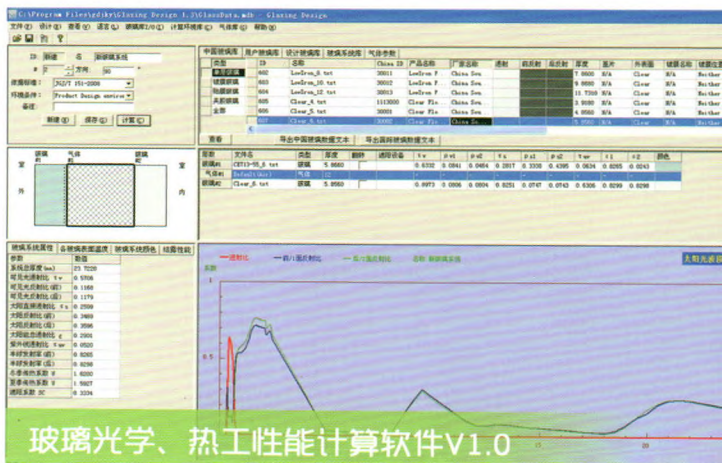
C:\Program Files\gdiky\Glazing Design 1.2\GlassData.mdb - Glazing Design

文件(F) 设计(D) 查看(V) 语言(L) 玻璃库I/O(I) 计算环境库(E) 气体库(G) 帮助(H)

ID 新建 名 新玻璃系统
方向 90
依据标准 JGJ/T 151-2008
环境条件 Product Design environ
备注
新建(N) 保存(S) 计算(C)

中国玻璃库 | 用户玻璃库 | 设计玻璃库 | 玻璃系统库 | 气体参数

| 类型 | ID | 名称 | 产品ID | 产品名称 | 厂家名称 | 透射 | 前反射 | 后反射 | 厚度 | 面片 | 外表面 | 镀膜名称 | 镀膜位置 |
|---|---|---|---|---|---|---|---|---|---|---|---|---|---|
| 单层玻璃 | 602 | LowIron_6.txt | 35011 | LowIron F | China Sou | | | | 7.8800 | N/A | Clear | N/A | Neither |
| 夹层玻璃 | 603 | LowIron_10.txt | 30012 | LowIron F | China Sou | | | | 9.8800 | N/A | Clear | N/A | Neither |
| 镀膜玻璃 | 604 | LowIron_12.txt | 30013 | LowIron F | China Sou | | | | 11.7350 | N/A | Clear | N/A | Neither |
| 夹胶玻璃 | 605 | Clear_4.txt | 1113000 | Clear Flo | China Sou | | | | 3.9180 | N/A | Clear | N/A | Neither |
| 全部 | 606 | Clear_5.txt | 30001 | Clear Flo | China Sou | | | | 4.8560 | N/A | Clear | N/A | Neither |
| | 607 | Clear_6.txt | 30002 | Clear Flo | China So | | | | 5.8560 | N/A | Clear | N/A | Neither |

查看 | 导出中国玻璃数据文本 | 导出国际玻璃数据文本

| 层数 | 文件名 | 名称 | 宽度 | 翻转 | 透明设备 | τv | ρv1 | ρv2 | τs | ρs1 | ρs2 | τuv | ε1 | ε2 | 颜色 |
|---|---|---|---|---|---|---|---|---|---|---|---|---|---|---|---|
| 玻璃#1 | CH7174-55.6.txt | 玻璃 | 5.8660 | | | 0.6332 | 0.0841 | 0.0464 | 0.2817 | 0.3320 | 0.4395 | 0.0624 | 0.8285 | 0.0243 | |
| 气层#1 | Default(Air) | 气体 | 12 | | | | | | | | | | | | |
| 玻璃#2 | Clear_6.txt | 玻璃 | 5.8560 | | | 0.8973 | 0.0806 | 0.0804 | 0.8251 | 0.0747 | 0.0743 | 0.6306 | 0.8299 | 0.8290 | |

室外 玻璃#1 气体#1 玻璃#2 室内

玻璃系统属性 | 各玻璃表面温度 | 玻璃系统颜色 | 结露性能

| 参数 | 数值 |
|---|---|
| 系统总厚度(mm) | 23.7020 |
| 可见光透射比 τv | 0.5704 |
| 可见光反射比(前) | 0.1168 |
| 可见光反射比(后) | 0.1179 |
| 太阳光直接透射比 τs | 0.2433 |
| 太阳反射比(前) | 0.3489 |
| 太阳反射比(后) | 0.3596 |
| 太阳光总透射比 g | 0.3501 |
| 紫外线透射比 τuv | 0.0520 |
| 遮阳系数(前) | 0.4025 |
| 半球发射率(前) | 0.8283 |
| 半球发射率(后) | 0.8290 |
| 冬季传热系数 U | 0.8000 |
| 夏季传热系数 U | 1.5827 |
| 透明系数 SC | 0.3334 |

透射比 | 前/后反射比 | 后/前反射比 | 新玻璃系统

太阳光谱反

系数

玻璃光学、热工性能计算软件V1.0